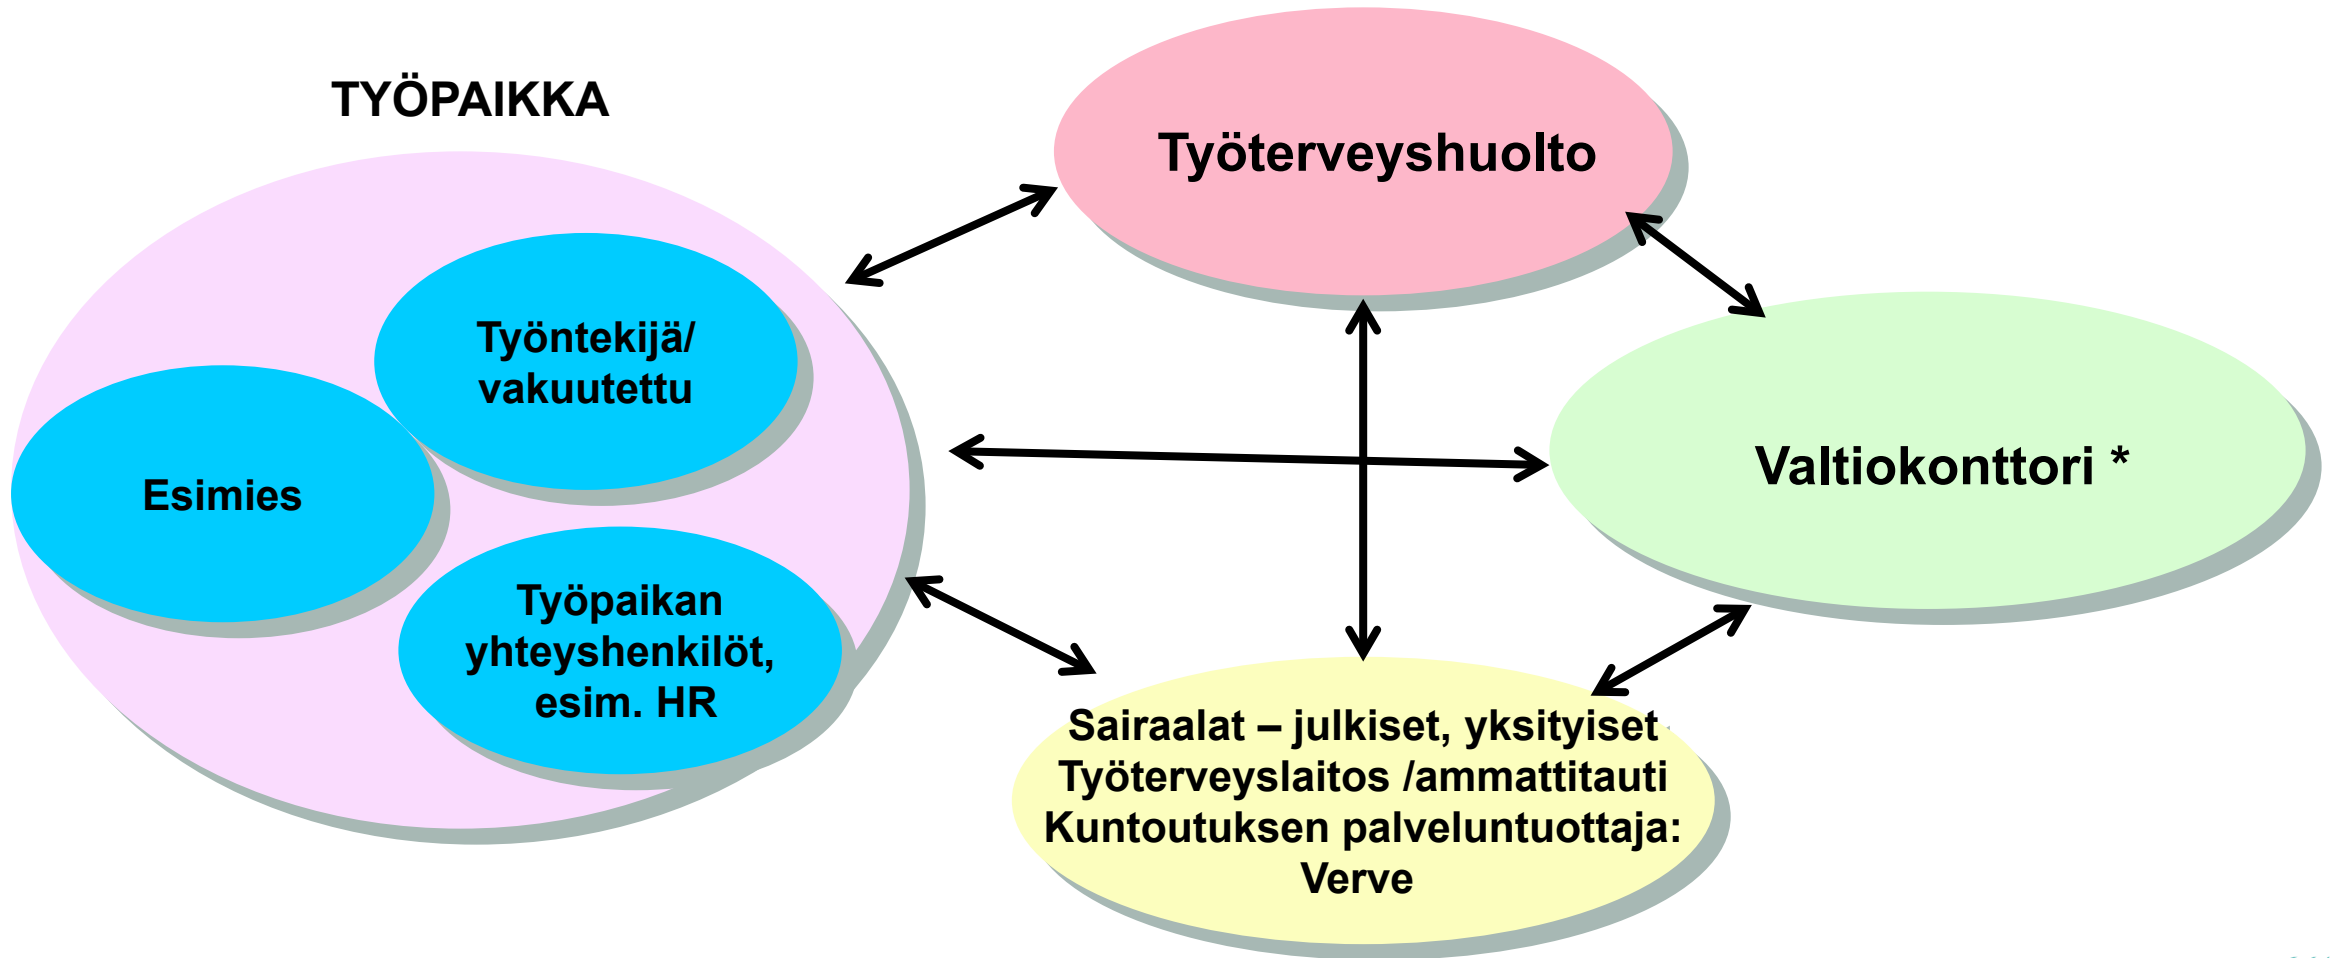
TYÖPAIKKA

Työntekijä/ vakuutettu

Esimies

Työpaikan yhteyshenkilöt, esim. HR

Työterveyshuolto

Valtiokonttori *

Sairaalat – julkiset, yksityiset
Työterveyslaitos /ammattitauti
Kuntoutuksen palveluntuottaja: Verve